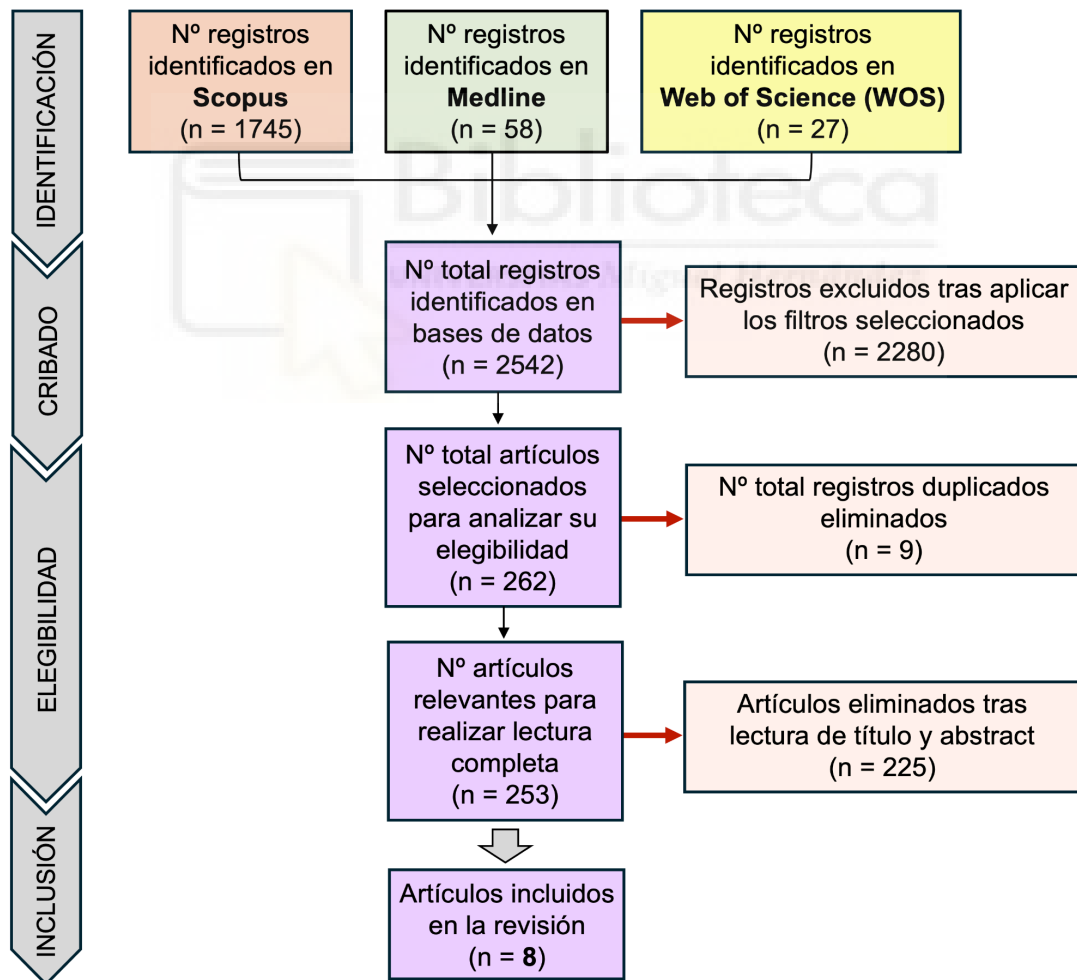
IDENTIFICACIÓN

Nº registros identificados en **Scopus** (n = 1745)

Nº registros identificados en **Medline** (n = 58)

Nº registros identificados en **Web of Science (WOS)** (n = 27)

CRIBADO

Nº total registros identificados en bases de datos (n = 2542)

Registros excluidos tras aplicar los filtros seleccionados (n = 2280)

ELEGIBILIDAD

Nº total artículos seleccionados para analizar su elegibilidad (n = 262)

Nº total registros duplicados eliminados (n = 9)

Nº artículos relevantes para realizar lectura completa (n = 253)

Artículos eliminados tras lectura de título y abstract (n = 225)

INCLUSIÓN

Artículos incluidos en la revisión (n = **8**)